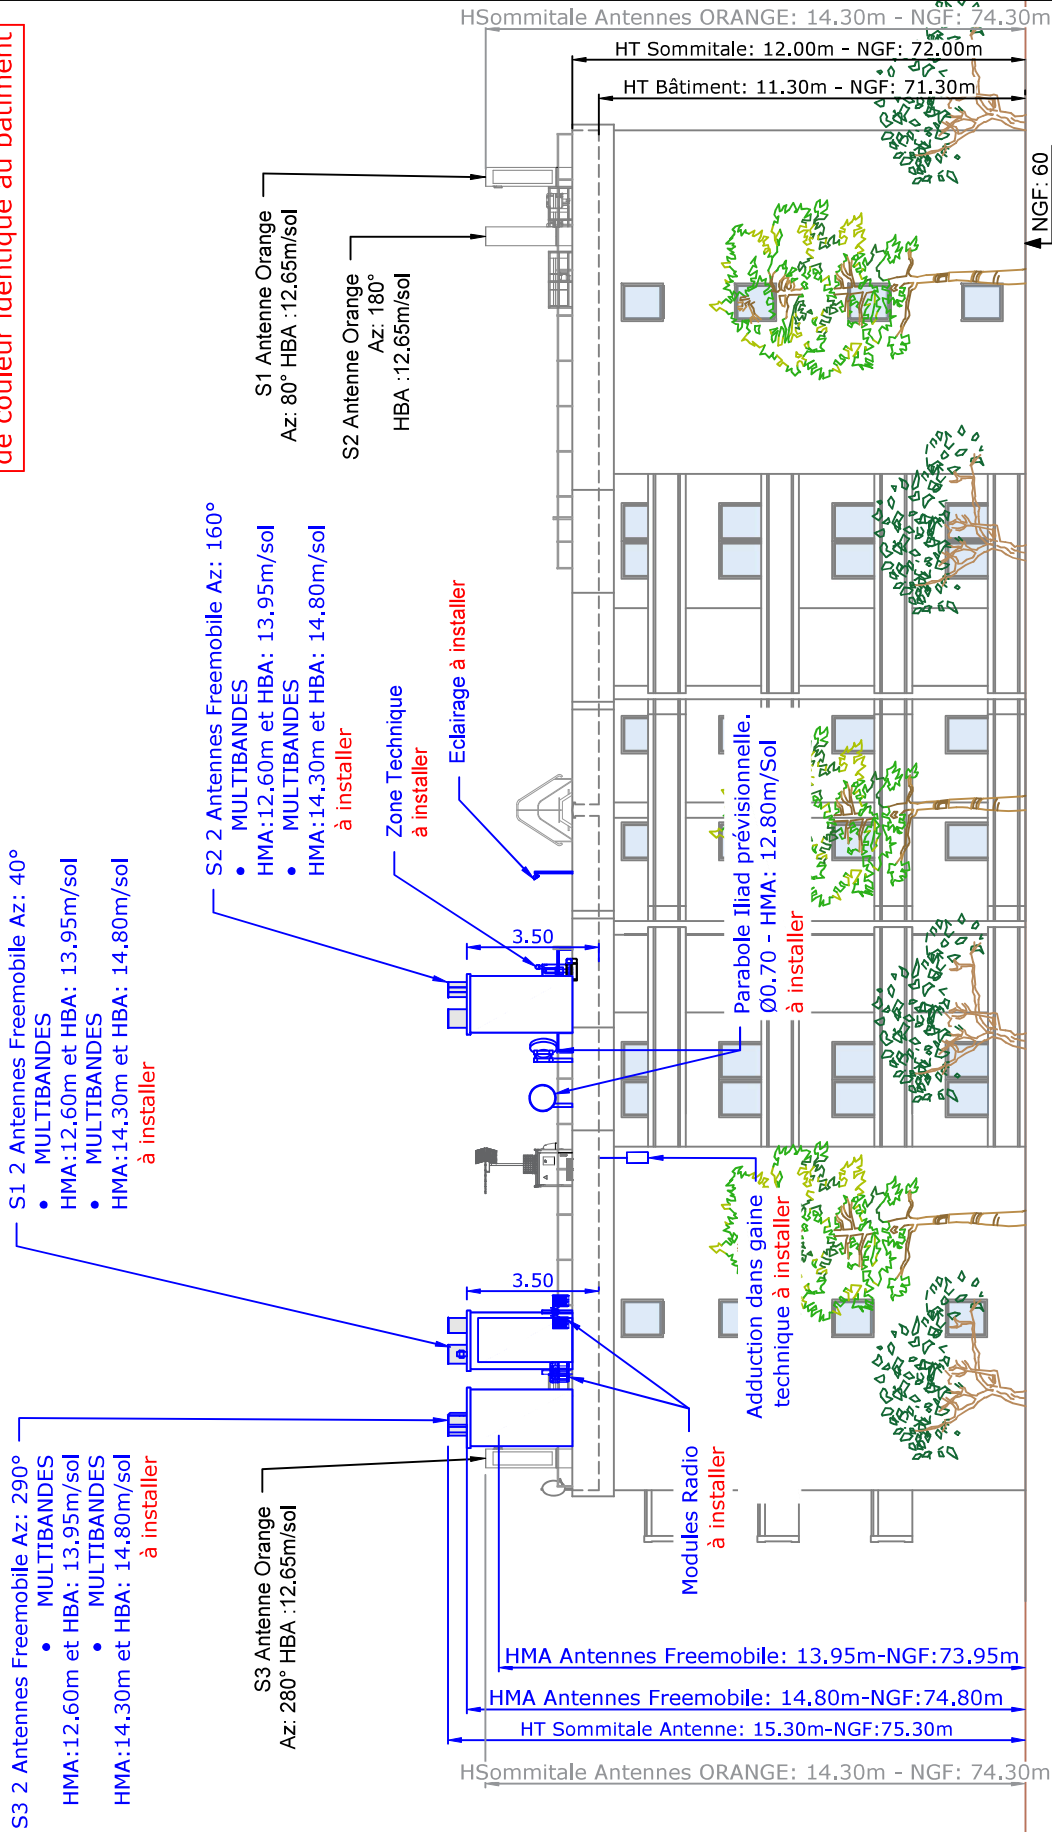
HSommitale Antennes ORANGE: 14.30m - NGF: 74.30m
HT Sommitale: 12.00m - NGF: 72.00m
HT Bâtiment: 11.30m - NGF: 71.30m
NGF: 60

de couleur identique au bâtiment

S1 Antenne Orange
Az: 80° HBA :12.65m/sol

S2 Antenne Orange
Az: 180°
HBA :12.65m/sol

S2 2 Antennes Freemobile Az: 160°
• MULTIBANDES
HMA:12.60m et HBA: 13.95m/sol
• MULTIBANDES
HMA:14.30m et HBA: 14.80m/sol
à installer

Zone Technique
à installer

Eclairage à installer

S1 2 Antennes Freemobile Az: 40°
• MULTIBANDES
HMA:12.60m et HBA: 13.95m/sol
• MULTIBANDES
HMA:14.30m et HBA: 14.80m/sol
à installer

3.50

3.50

Parabole Iliad prévisionnelle.
Ø0.70 - HMA: 12.80m/Sol
à installer

Adduction dans gaine
technique à installer

Modules Radio
à installer

S3 2 Antennes Freemobile Az: 290°
• MULTIBANDES
HMA:12.60m et HBA: 13.95m/sol
• MULTIBANDES
HMA:14.30m et HBA: 14.80m/sol
à installer

S3 Antenne Orange
Az: 280° HBA :12.65m/sol

HMA Antennes Freemobile: 13.95m-NGF:73.95m
HMA Antennes Freemobile: 14.80m-NGF:74.80m
HT Sommitale Antenne: 15.30m-NGF:75.30m
HSommitale Antennes ORANGE: 14.30m - NGF: 74.30m